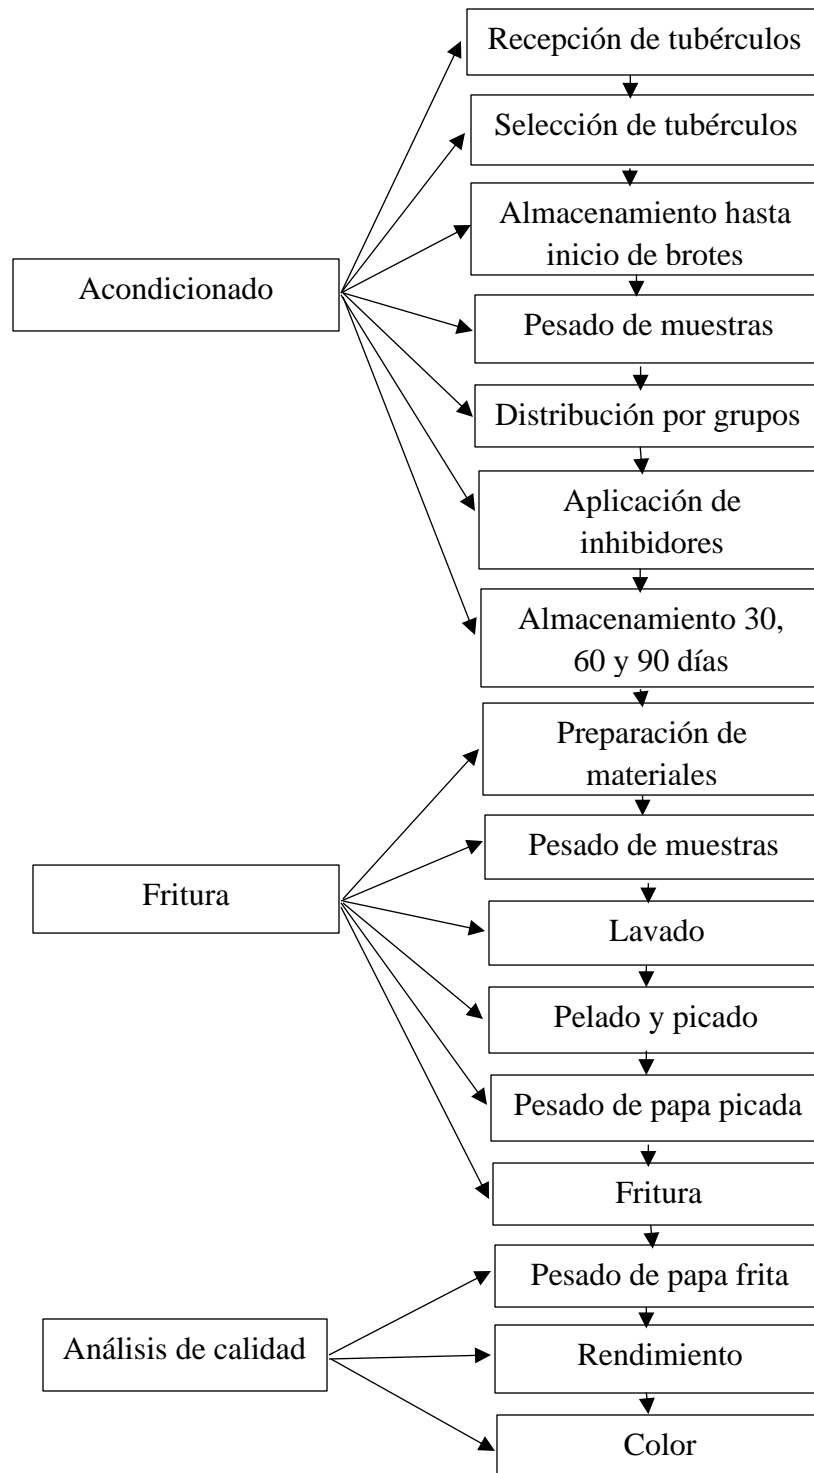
Acondicionado

Recepción de tubérculos

Selección de tubérculos

Almacenamiento hasta inicio de brotes

Pesado de muestras

Distribución por grupos

Aplicación de inhibidores

Almacenamiento 30, 60 y 90 días

Fritura

Preparación de materiales

Pesado de muestras

Lavado

Pelado y picado

Pesado de papa picada

Fritura

Análisis de calidad

Pesado de papa frita

Rendimiento

Color